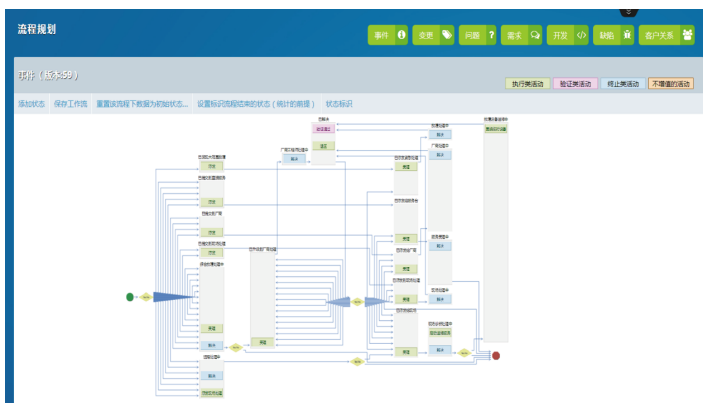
流程规划

事件 变更 问题 需求 开发 缺陷 客户关系

事件（版本:59）

执行类活动 验证类活动 终止类活动 不管理的活动

添加状态 保存工作流 重置该流程下数据为初始状态... 设置标识流程结束的状态（统计的前提） 状态标识